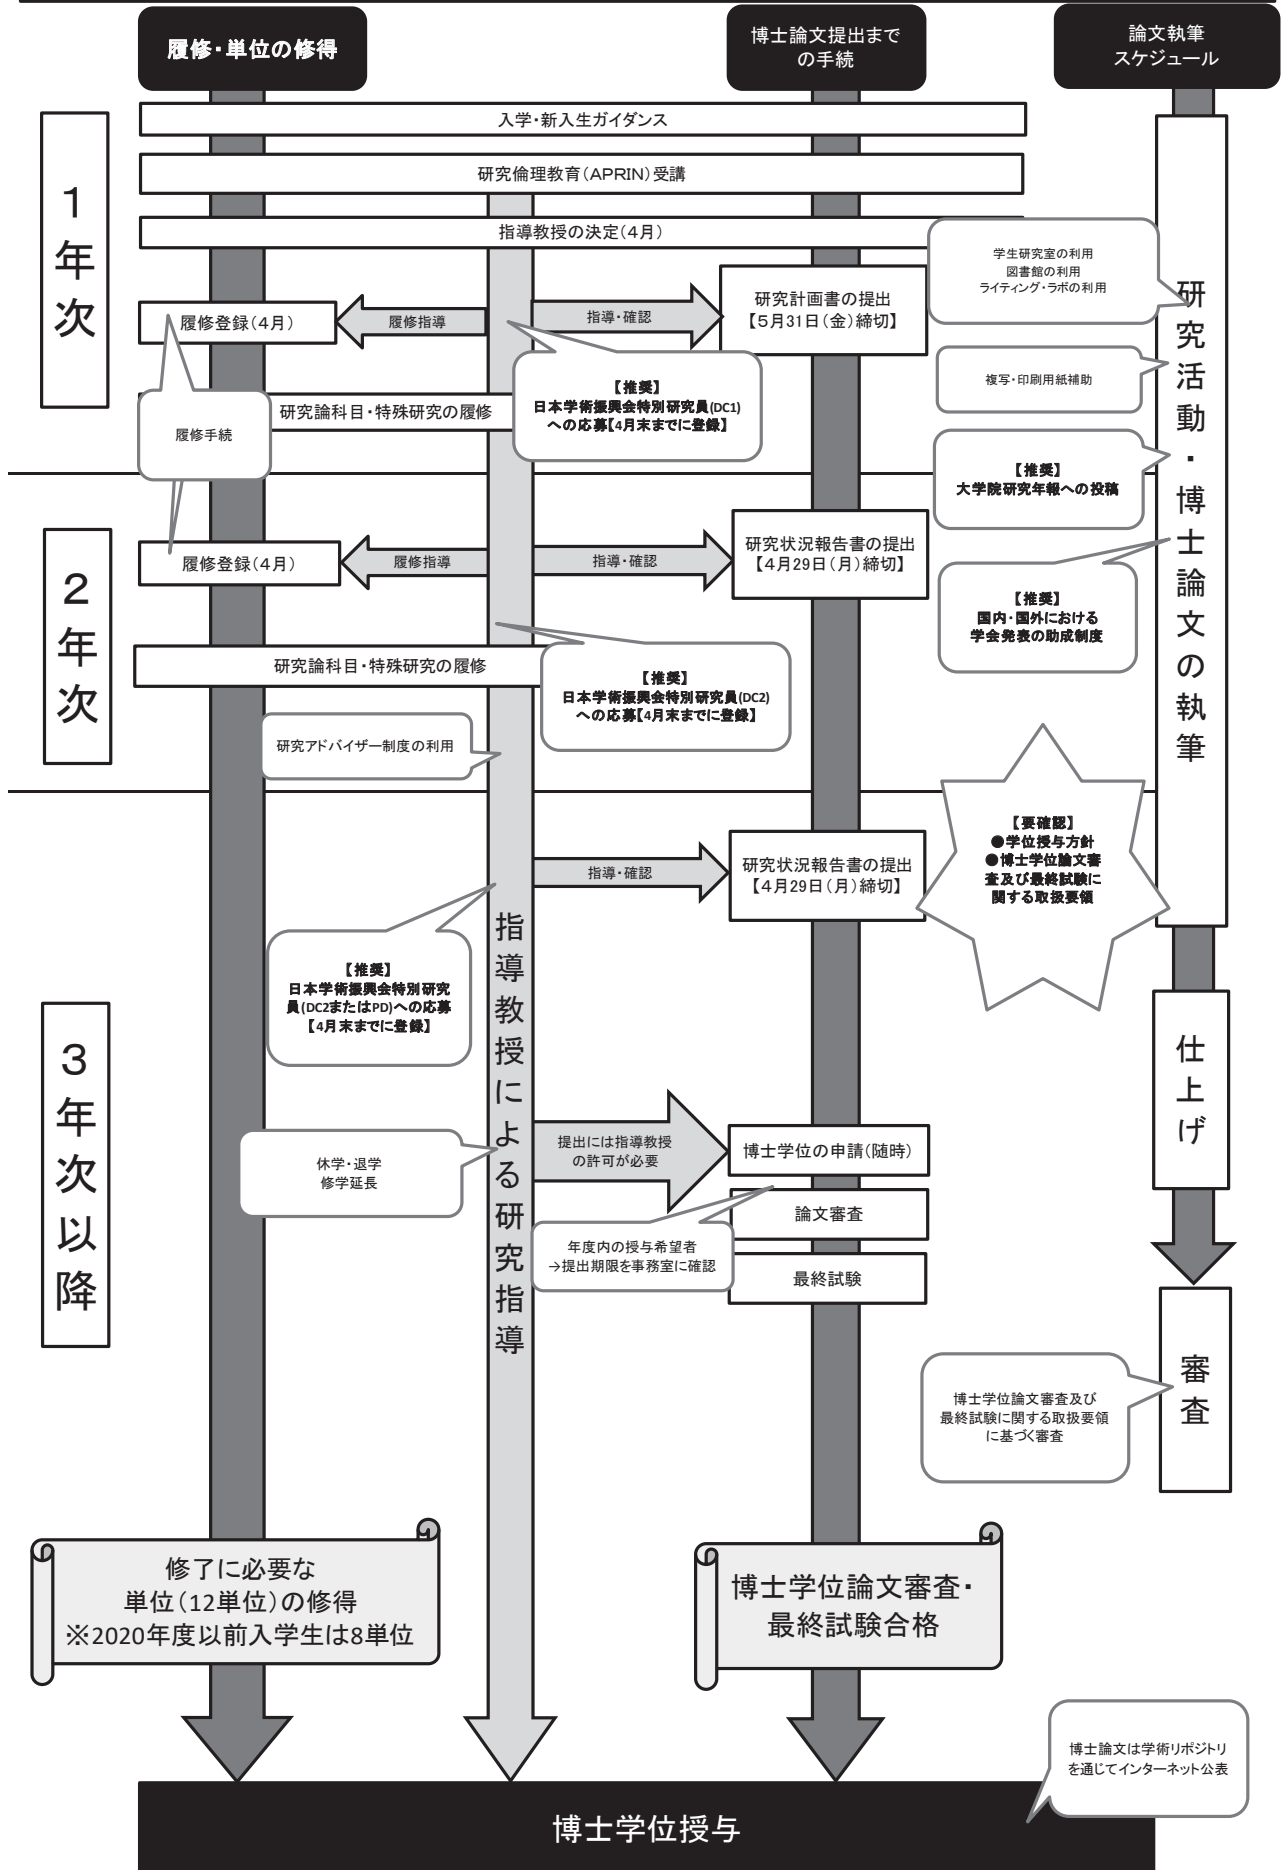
履修・単位の修得

博士論文提出までの手続

論文執筆スケジュール

入学・新入生ガイダンス

研究倫理教育（APRIN）受講

指導教授の決定（4月）

1年次

学生研究室の利用
図書館の利用
ライティング・ラボの利用

履修登録（4月）

履修指導

指導・確認

研究計画書の提出
【5月31日（金）締切】

研究活動・博士論文の執筆

【推奨】
日本学術振興会特別研究員(DC1)への応募【4月末までに登録】

複写・印刷用紙補助

研究論科目・特殊研究の履修

履修手続

【推奨】
大学院研究年報への投稿

履修登録（4月）

履修指導

指導・確認

研究状況報告書の提出
【4月29日（月）締切】

2年次

【推奨】
国内・国外における学会発表の助成制度

研究論科目・特殊研究の履修

【推奨】
日本学術振興会特別研究員(DC2)への応募【4月末までに登録】

研究アドバイザー制度の利用

【要確認】
●学位授与方針
●博士学位論文審査及び最終試験に関する取扱要領

指導・確認

研究状況報告書の提出
【4月29日（月）締切】

指導教授による研究指導

【推奨】
日本学術振興会特別研究員(DC2またはPD)への応募
【4月末までに登録】

3年次以降

仕上げ

休学・退学
修学延長

提出には指導教授の許可が必要

博士学位の申請（随時）

論文審査

年度内の授与希望者
→提出期限を事務室に確認

最終試験

審査

博士学位論文審査及び最終試験に関する取扱要領に基づく審査

修了に必要な単位（12単位）の修得
※2020年度以前入学生は8単位

博士学位論文審査・最終試験合格

博士論文は学術リポジトリを通じてインターネット公表

博士学位授与